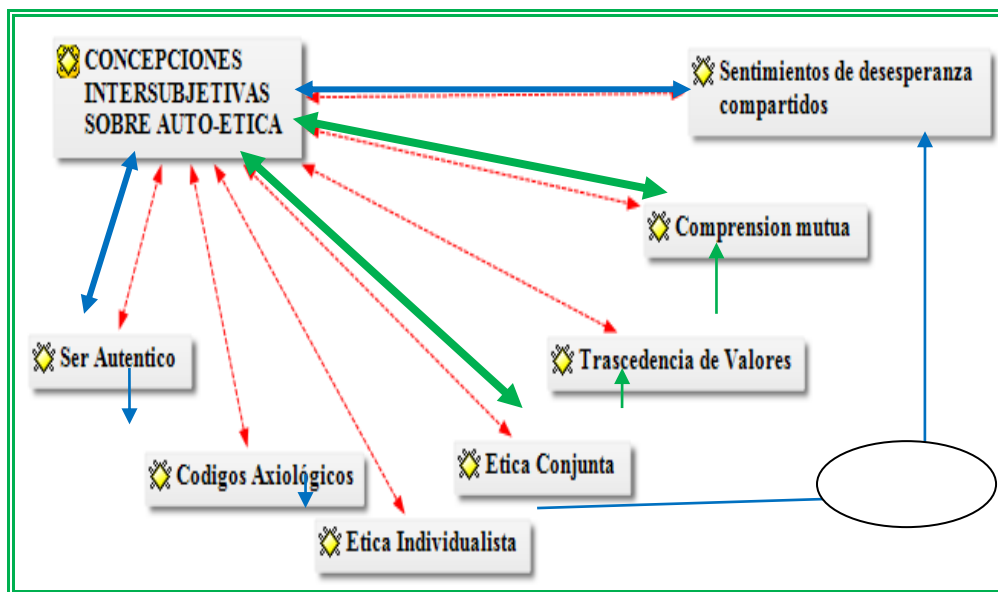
CONCEPCIONES INTERSUBJETIVAS SOBRE AUTO-ETICA

Sentimientos de desesperanza compartidos

Comprension mutua

Ser Autentico

Trascedencia de Valores

Etica Conjunta

Codigos Axiológicos

Etica Individualista